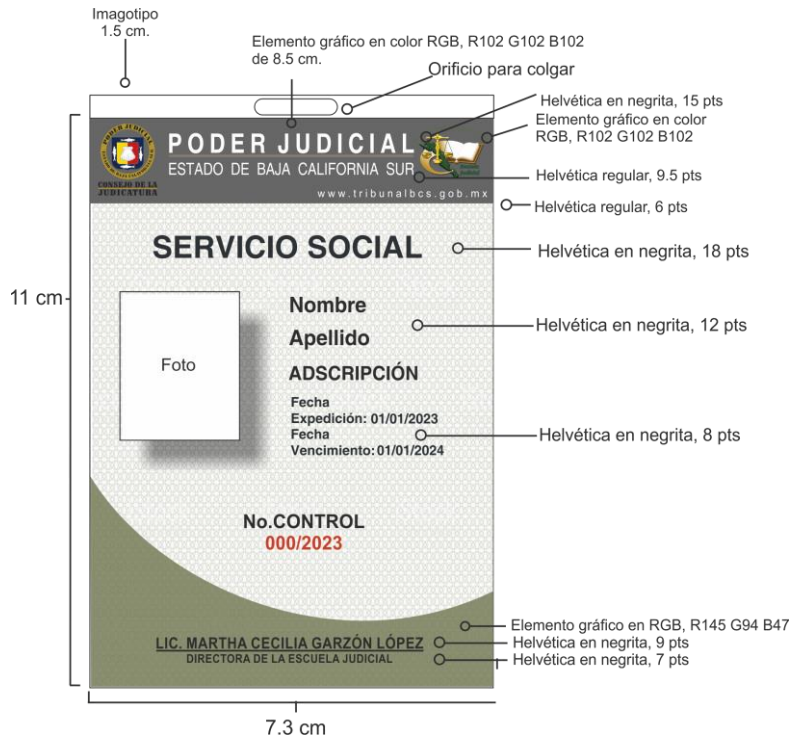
Imagotipo
1.5 cm.

Elemento gráfico en color RGB, R102 G102 B102 de 8.5 cm.

Orificio para colgar

Helvética en negrita, 15 pts

Elemento gráfico en color RGB, R102 G102 B102

Helvética regular, 9.5 pts

Helvética regular, 6 pts

PODER JUDICIAL
ESTADO DE BAJA CALIFORNIA SUR
www.tribunalbcs.gob.mx

CONSEJO DE LA JUDICATURA

SERVICIO SOCIAL

Helvética en negrita, 18 pts

11 cm

Foto

Nombre
Apellido
ADSCRIPCIÓN

Helvética en negrita, 12 pts

Fecha
Expedición: 01/01/2023
Fecha
Vencimiento: 01/01/2024

Helvética en negrita, 8 pts

No.CONTROL
000/2023

Elemento gráfico en RGB, R145 G94 B47

LIC. MARTHA CECILIA GARZÓN LÓPEZ
DIRECTORA DE LA ESCUELA JUDICIAL

Helvética en negrita, 9 pts
Helvética en negrita, 7 pts

7.3 cm